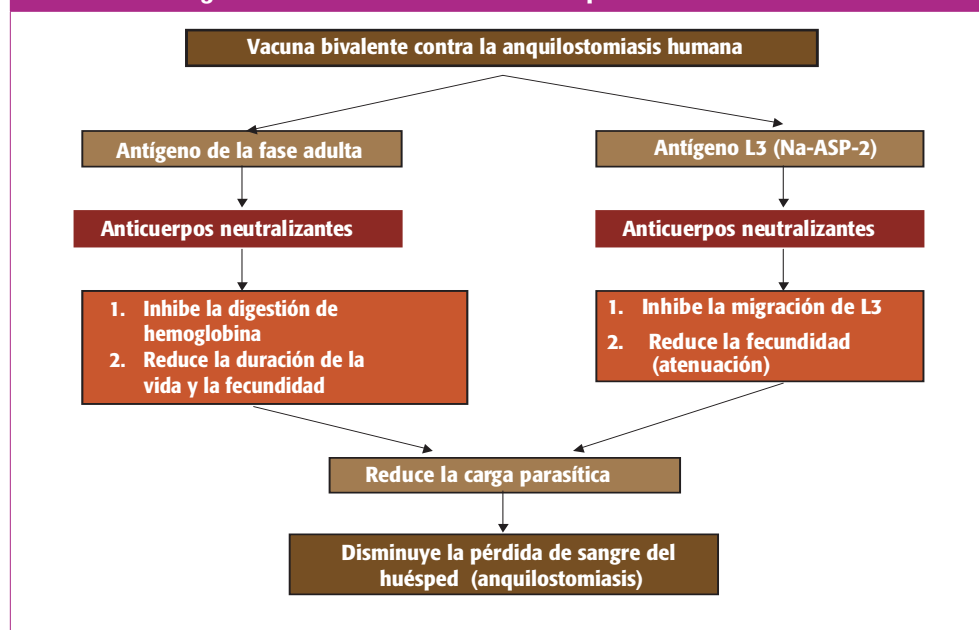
Vacuna bivalente contra la anquilostomiasis humana

Antígeno de la fase adulta

Anticuerpos neutralizantes

1. Inhibe la digestión de hemoglobina
2. Reduce la duración de la vida y la fecundidad

Antígeno L3 (Na-ASP-2)

Anticuerpos neutralizantes

1. Inhibe la migración de L3
2. Reduce la fecundidad (atenuación)

Reduce la carga parasítica

Disminuye la pérdida de sangre del huésped (anquilostomiasis)